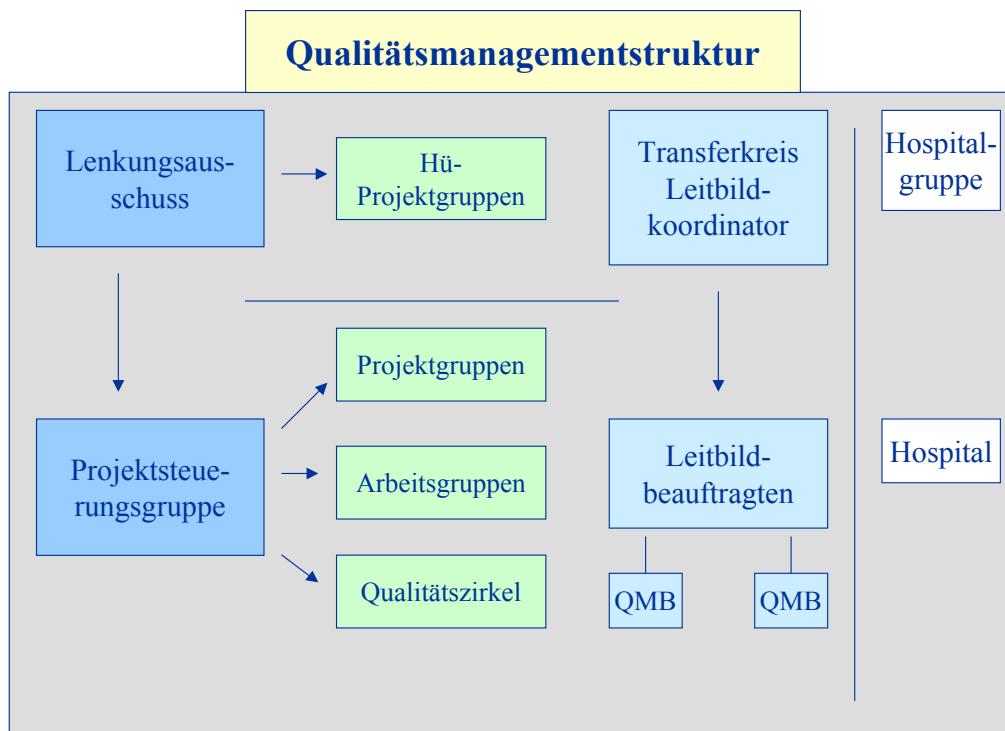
Qualitätsmanagementstruktur

Lenkungsausschuss

Hü-Projektgruppen

Transferkreis Leitbildkoordinator

Hospitalgruppe

Projektgruppen

Projektsteuerungsgruppe

Arbeitsgruppen

Leitbildbeauftragten

Hospital

Qualitätszirkel

QMB

QMB